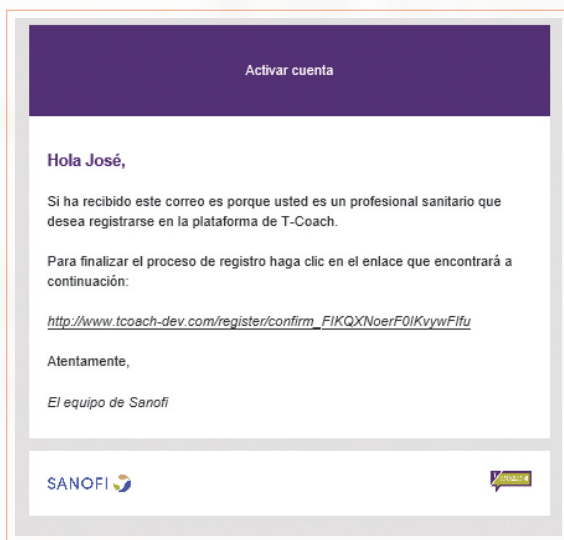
Activar cuenta

Hola José,

Si ha recibido este correo es porque usted es un profesional sanitario que desea registrarse en la plataforma de T-Coach.

Para finalizar el proceso de registro haga clic en el enlace que encontrará a continuación:

http://www.tcoach-dev.com/register/confirm_FIKQXNoerF0IKvywFIfu

Atentamente,

El equipo de Sanofi

SANOFI

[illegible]